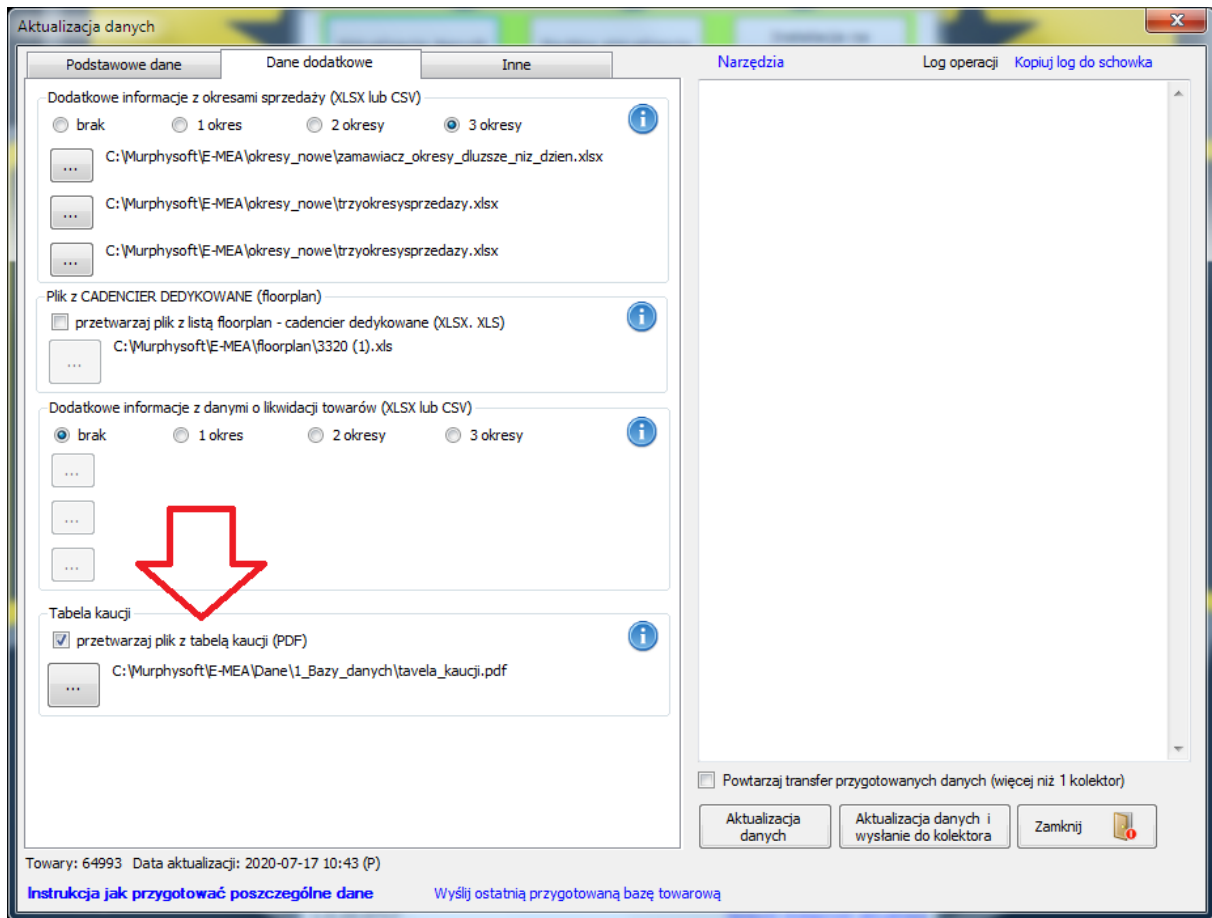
Aktualizacja danych

Podstawowe dane | Dane dodatkowe | Inne

Dodatkowe informacje z okresami sprzedaży (XLSX lub CSV)
brak 1 okres 2 okresy 3 okresy
...
C:\Murphysoft\E-MEA\okresy_nowe\zamawiacz_okresy_dluzsze_niz_dzien.xlsx
...
C:\Murphysoft\E-MEA\okresy_nowe\trzyokresysprzedazy.xlsx
...
C:\Murphysoft\E-MEA\okresy_nowe\trzyokresysprzedazy.xlsx

Plik z CADENCIER DEDYKOWANE (floorplan)
przetwarzaj plik z listą floorplan - cadencier dedykowane (XLSX. XLS)
...
C:\Murphysoft\E-MEA\floorplan\3320 (1).xls

Dodatkowe informacje z danymi o likwidacji towarów (XLSX lub CSV)
brak 1 okres 2 okresy 3 okresy
...
...
...

Tabela kaucji
przetwarzaj plik z tabelą kaucji (PDF)
...
C:\Murphysoft\E-MEA\Dane\1_Bazy_danych\tavela_kaucji.pdf

Narzędzia

Log operacji Kopiuj log do schowka

Powtarzaj transfer przygotowanych danych (więcej niż 1 kolektor)

Aktualizacja danych

Aktualizacja danych i wysłanie do kolektora

Zamknij

Towary: 64993 Data aktualizacji: 2020-07-17 10:43 (P)

Instrukcja jak przygotować poszczególne dane

Wyślij ostatnią przygotowaną bazę towarową